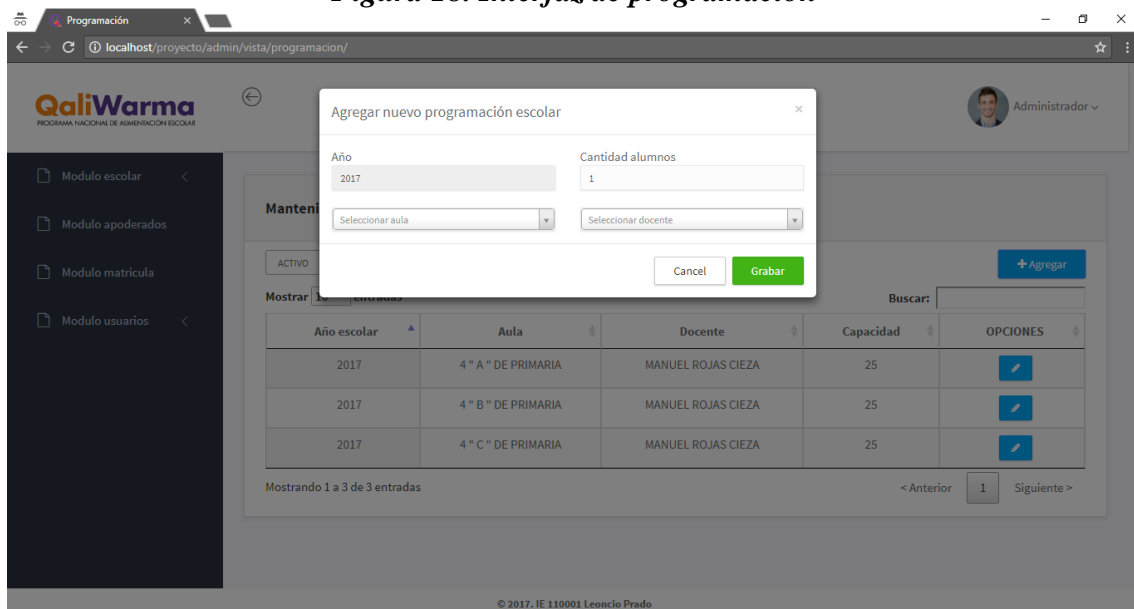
Figura 18: Interfaz de programación

Programación

localhost/proyecto/admin/vista/programacion/

QaliWarma
PROGRAMA NACIONAL DE ALIMENTACIÓN ESCOLAR

Administrador

Modulo escolar
Modulo apoderados
Modulo matricula
Modulo usuarios

Manteni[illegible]

ACTIVO

Mostrar 10 entradas

Buscar:

+ Agregar

| Año escolar | Aula | Docente | Capacidad | OPCIONES |
|---|---|---|---|---|
| 2017 | 4 " A " DE PRIMARIA | MANUEL ROJAS CIEZA | 25 | |
| 2017 | 4 " B " DE PRIMARIA | MANUEL ROJAS CIEZA | 25 | |
| 2017 | 4 " C " DE PRIMARIA | MANUEL ROJAS CIEZA | 25 | |

Mostrando 1 a 3 de 3 entradas

< Anterior 1 Siguiente >

Agregar nuevo programación escolar

×

Año
2017

Cantidad alumnos
1

Seleccionar aula

Seleccionar docente

Cancel
Grabar

© 2017. IE 110001 Leoncio Prado